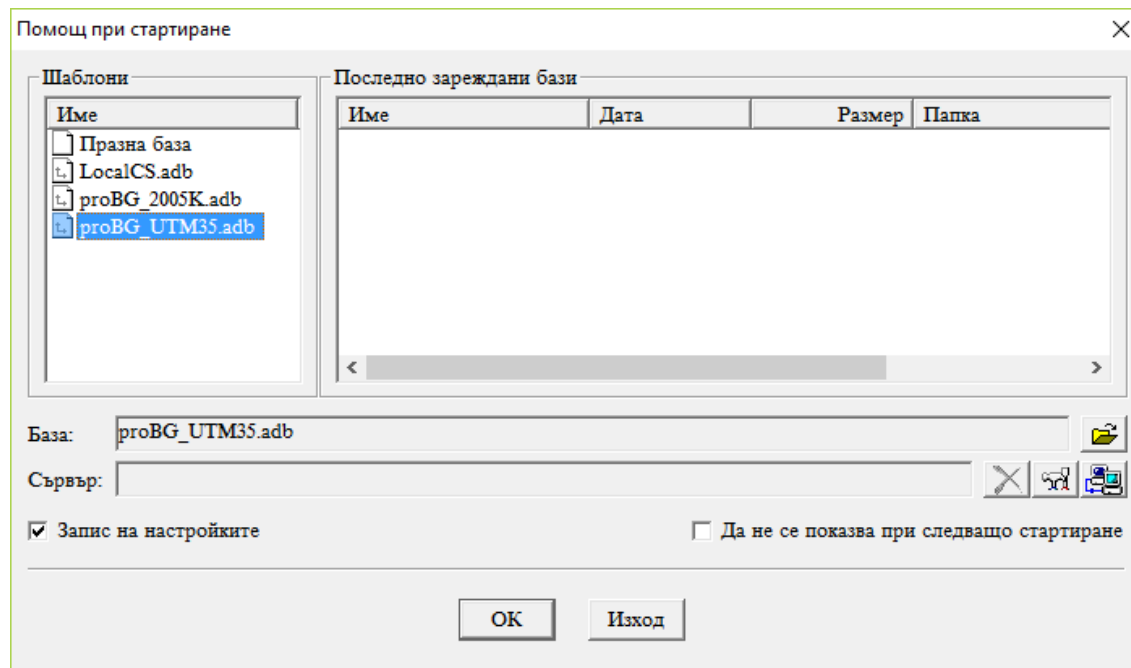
Помощ при стартиране

Шаблони

| Име |
|---|
| Празна база |
| LocalCS.adb |
| proBG_2005K.adb |
| proBG_UTM35.adb |

Последно зареждани бази

| Име | Дата | Размер | Папка |
|---|---|---|---|

База: proBG_UTM35.adb

Сървър:

Запис на настройките

Да не се показва при следващо стартиране

OK

Изход